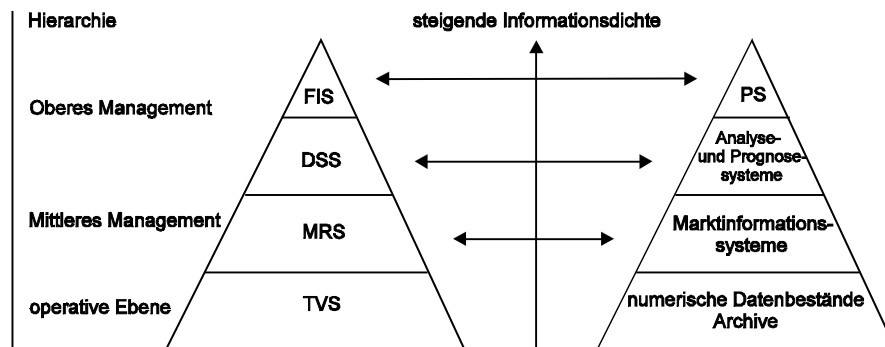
Hierarchie

steigende Informationsdichte

Oberes Management

Mittleres Management

operative Ebene

FIS

DSS

MRS

TVS

PS

Analyse- und Prognosesysteme

Marktinformationssysteme

numerische Datenbestände Archive